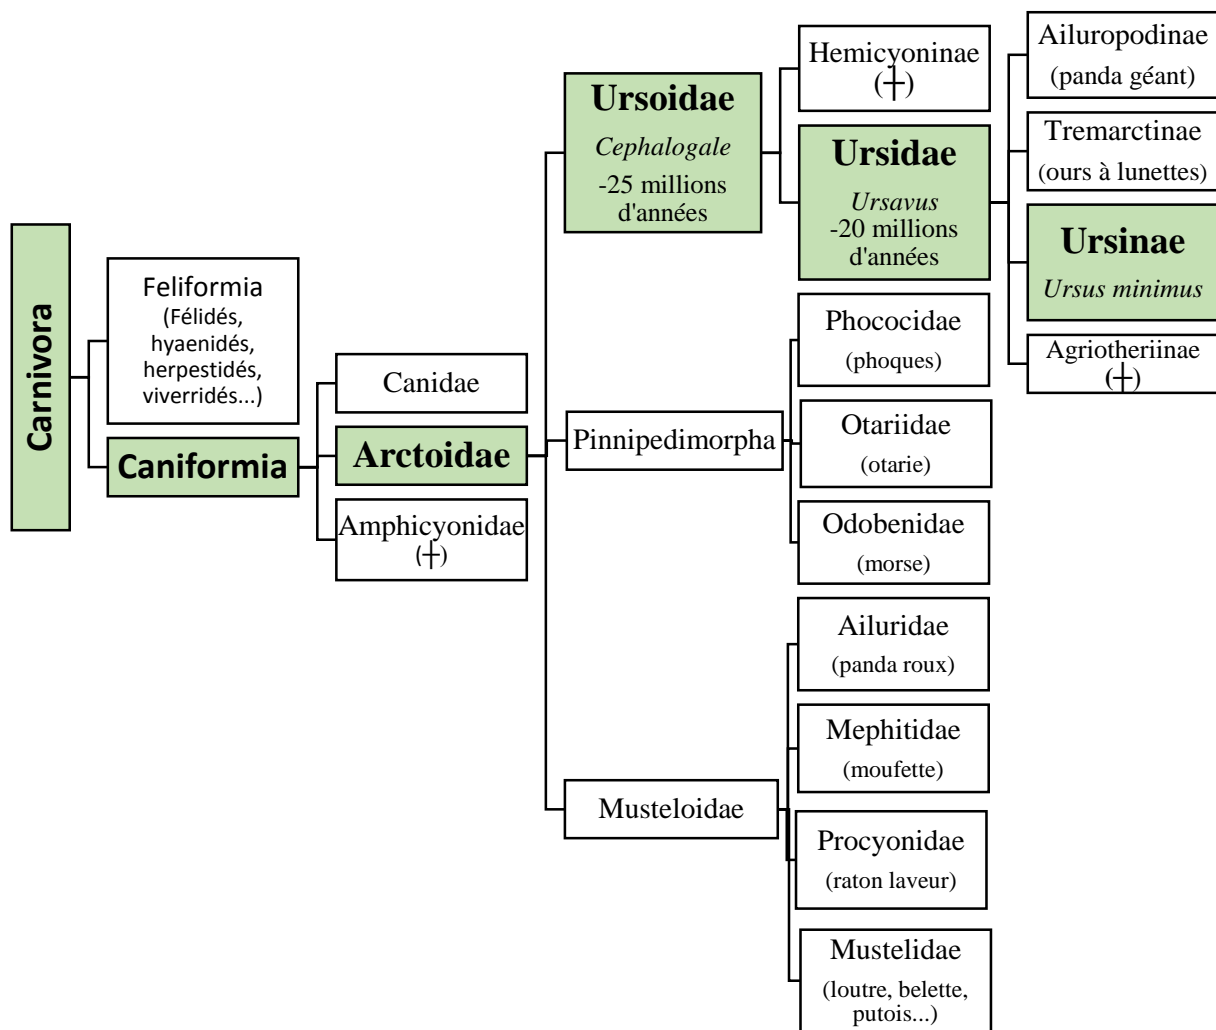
Carnivora

Feliformia
(Félidés, hyaenidés, herpestidés, viverridés...)

Caniformia

Canidae

Arctoidae

Amphicyonidae
(†)

Ursoidae
*Cephalogale*
-25 millions d'années

Pinnipedimorpha

Musteloidae

Hemicyoninae
(†)

Ursidae
*Ursavus*
-20 millions d'années

Phococidae
(phoques)

Otariidae
(otarie)

Odobenidae
(morse)

Ailuridae
(panda roux)

Mephitidae
(moufette)

Procyonidae
(raton laveur)

Mustelidae
(loutre, belette, putois...)

Ailuropodinae
(panda géant)

Tremarctinae
(ours à lunettes)

Ursinae
*Ursus minimus*

Agriotheriinae
(†)